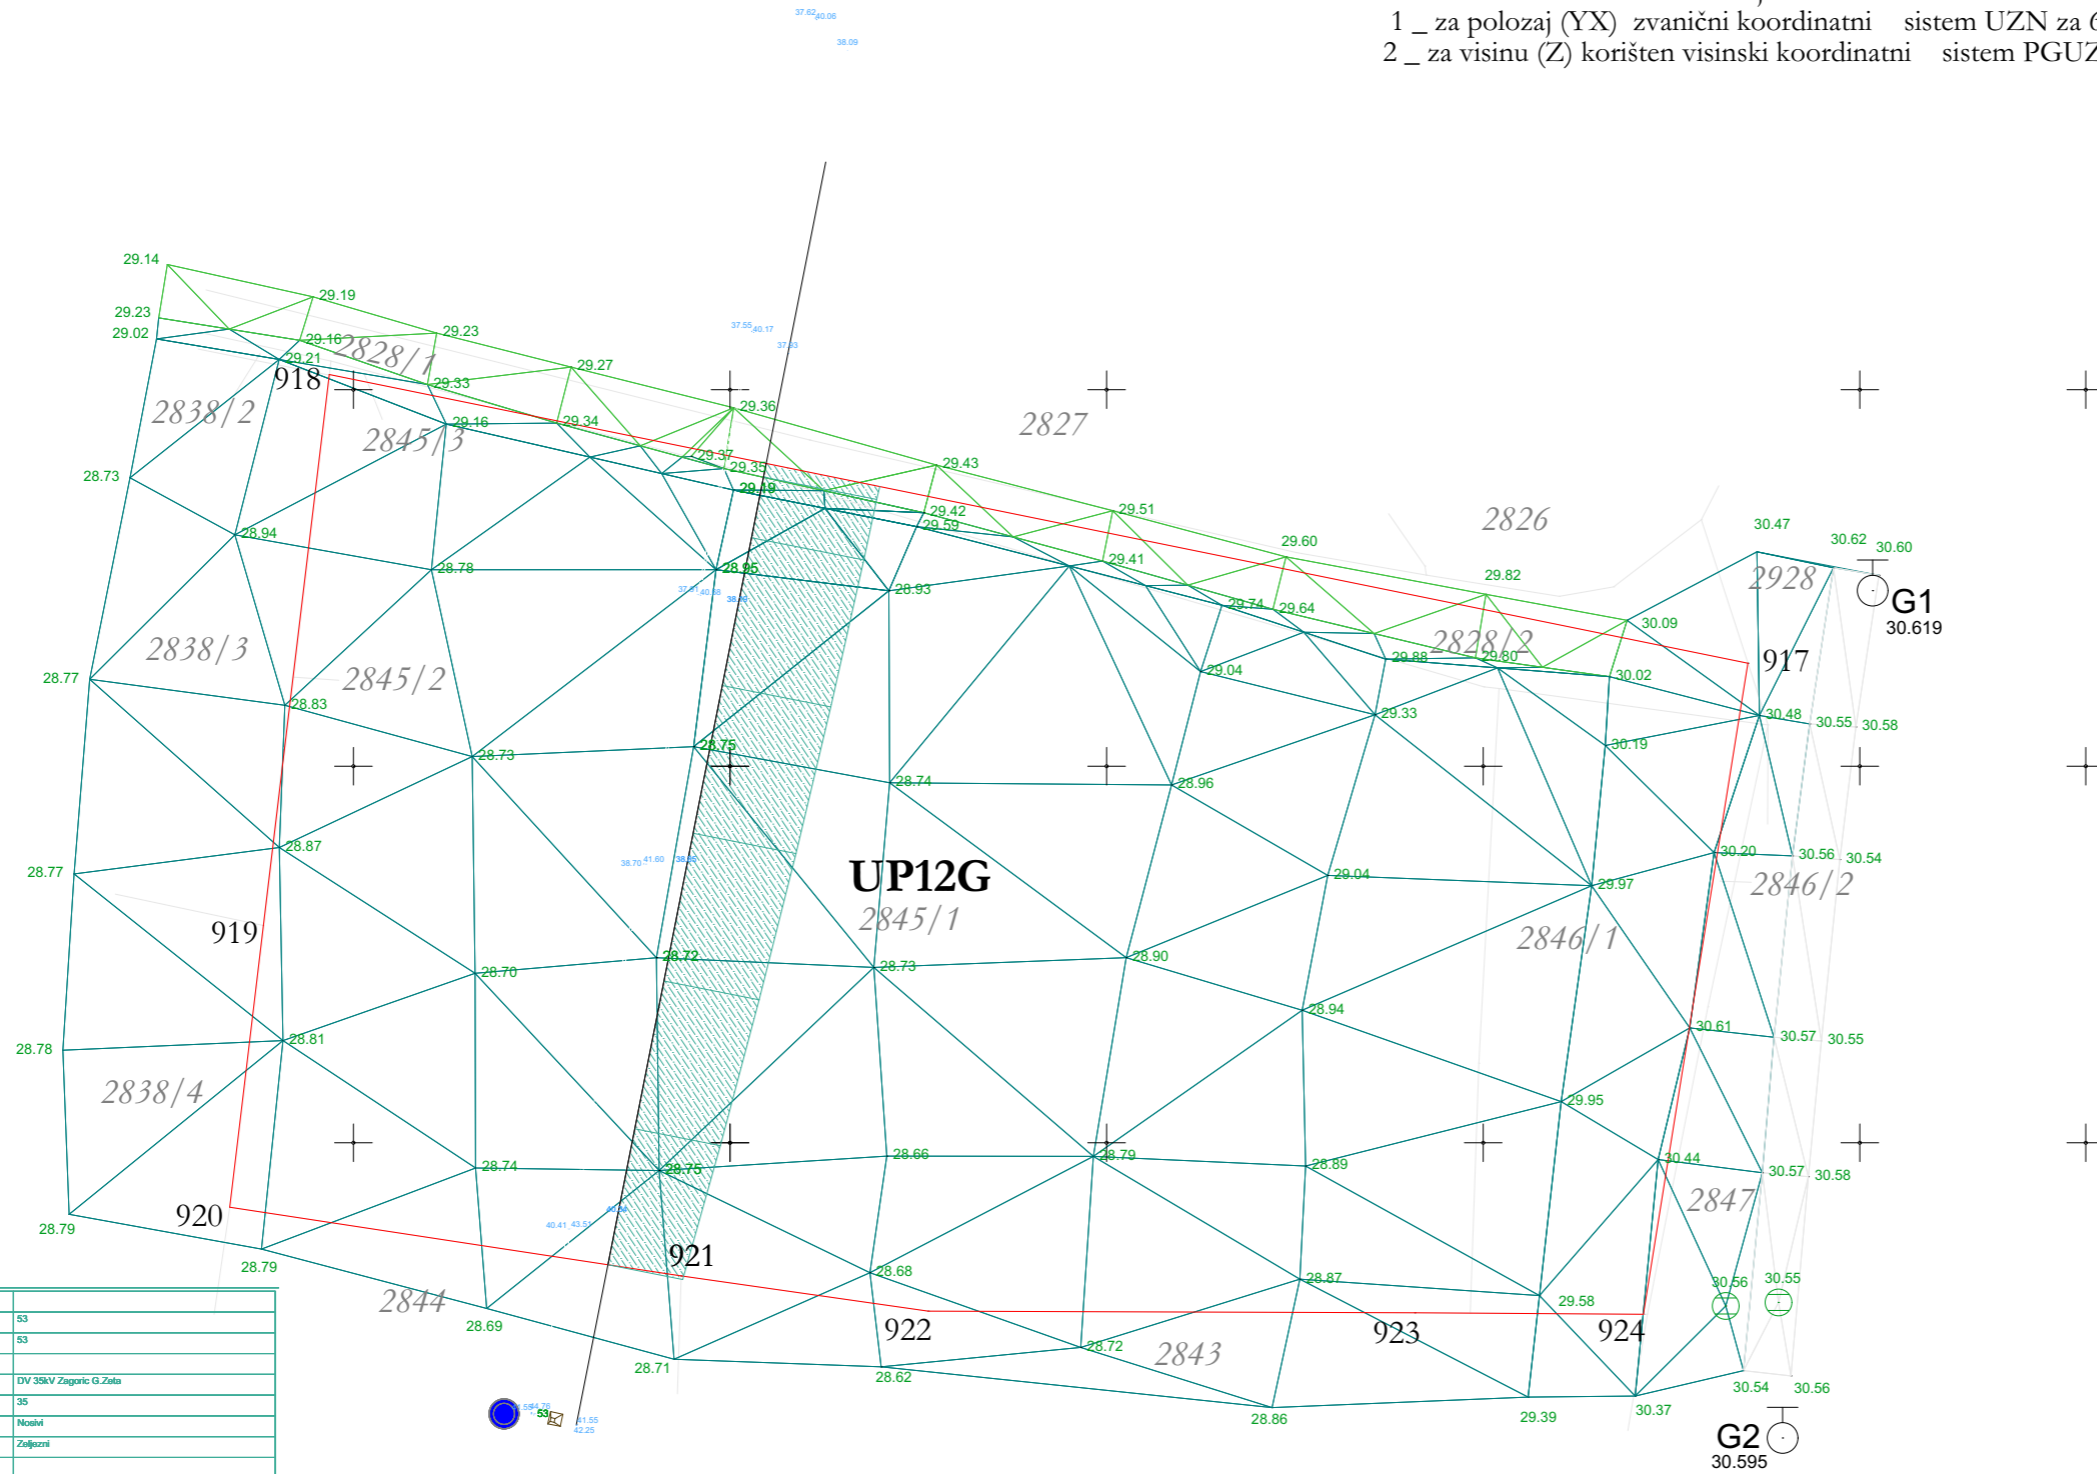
1 _ za položaj (YX) zvanični koordinatni sistem UZN za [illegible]
2 _ za visinu (Z) korišten visinski koordinatni sistem PGUZ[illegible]

37.62 40.06
38.09

29.14
29.19
29.23
29.02
29.16
29.23
29.21
2828/1
918
29.33
29.27
2838/2
2845/3
29.16
29.34
29.36
2827
29.37
29.35
29.19
29.43
28.73
29.42
29.59
29.51
2826
28.94
29.41
29.60
30.47
30.62
30.60
28.78
28.95
28.93
29.82
2928
G1
30.619
29.74
29.64
2838/3
2828/2
30.09
28.77
2845/2
29.04
29.88
29.80
30.02
917
28.83
29.33
30.48
30.55
30.58
28.75
30.19
28.73
28.74
28.96
28.87
30.20
30.56
30.54
28.77
UP12G
29.04
29.97
2846/2
919
2845/1
2846/1
28.72
28.90
28.70
28.73
28.94
30.61
30.57
30.55
28.81
28.78
2838/4
29.95
28.66
28.79
30.44
28.74
28.75
28.89
30.57
30.58
2847
920
28.79
921
28.79
28.68
28.87
29.58
30.56
30.55
2844
28.69
922
923
924
28.72
2843
28.71
28.62
30.54
30.56
28.86
29.39
30.37
G2
30.595

53
53
DV 35kV Zagoric G.Zeta
35
Nosivi
Zeljezni
53